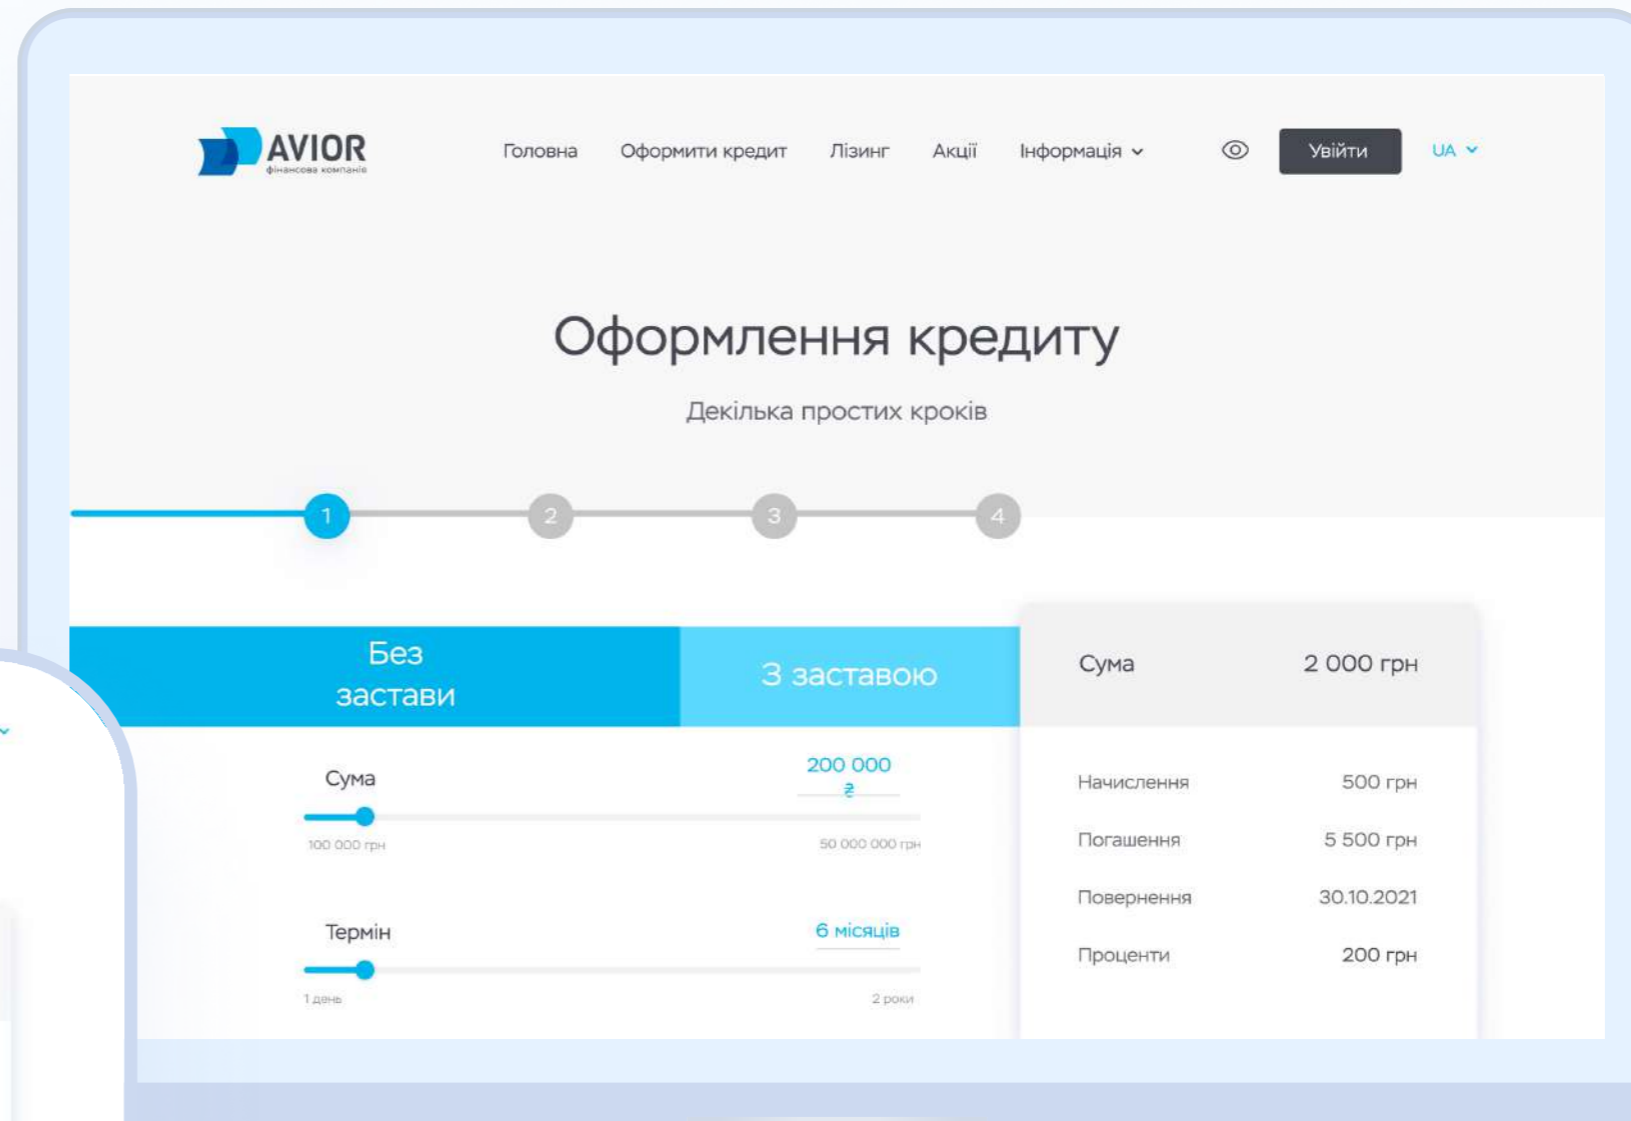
AVIOR
фінансова компанія

Головна Оформити кредит Лізинг Акції Інформація

Увійти

UA

Оформлення кредиту

Декілька простих кроків

1 2 3 4

Без застави

З заставою

Сума 200 000 ₴

100 000 грн 50 000 000 грн

Термін 6 місяців

1 день 2 роки

| Сума | 2 000 грн |
|---|---|
| Начислення | 500 грн |
| Погашення | 5 500 грн |
| Повернення | 30.10.2021 |
| Проценти | 200 грн |